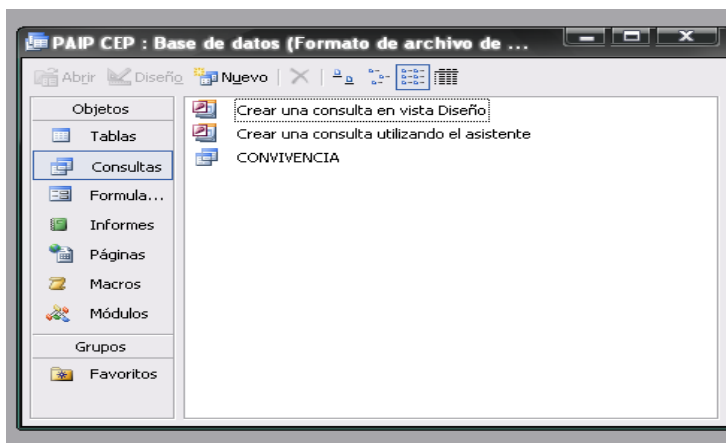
PAIP CEP : Base de datos (Formato de archivo de ...

Abrir Diseño Nuevo

Objetos
Tablas
Consultas
Formula...
Informes
Páginas
Macros
Módulos
Grupos
Favoritos

Crear una consulta en vista Diseño
Crear una consulta utilizando el asistente
CONVIVENCIA